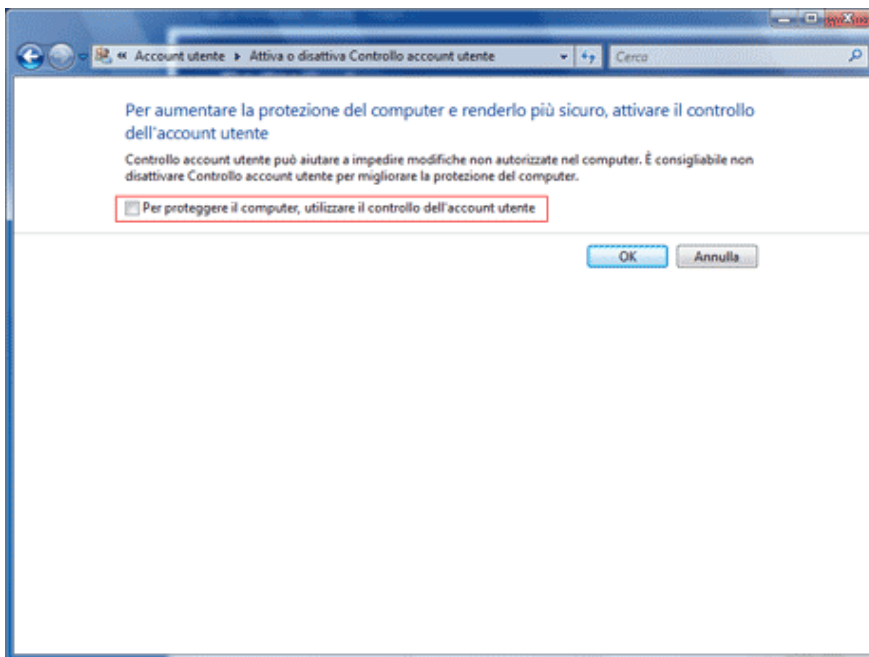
« Account utente ▸ Attiva o disattiva Controllo account utente

Cerca

Per aumentare la protezione del computer e renderlo più sicuro, attivare il controllo dell'account utente

Controllo account utente può aiutare a impedire modifiche non autorizzate nel computer. È consigliabile non disattivare Controllo account utente per migliorare la protezione del computer.

Per proteggere il computer, utilizzare il controllo dell'account utente

OK

Annulla